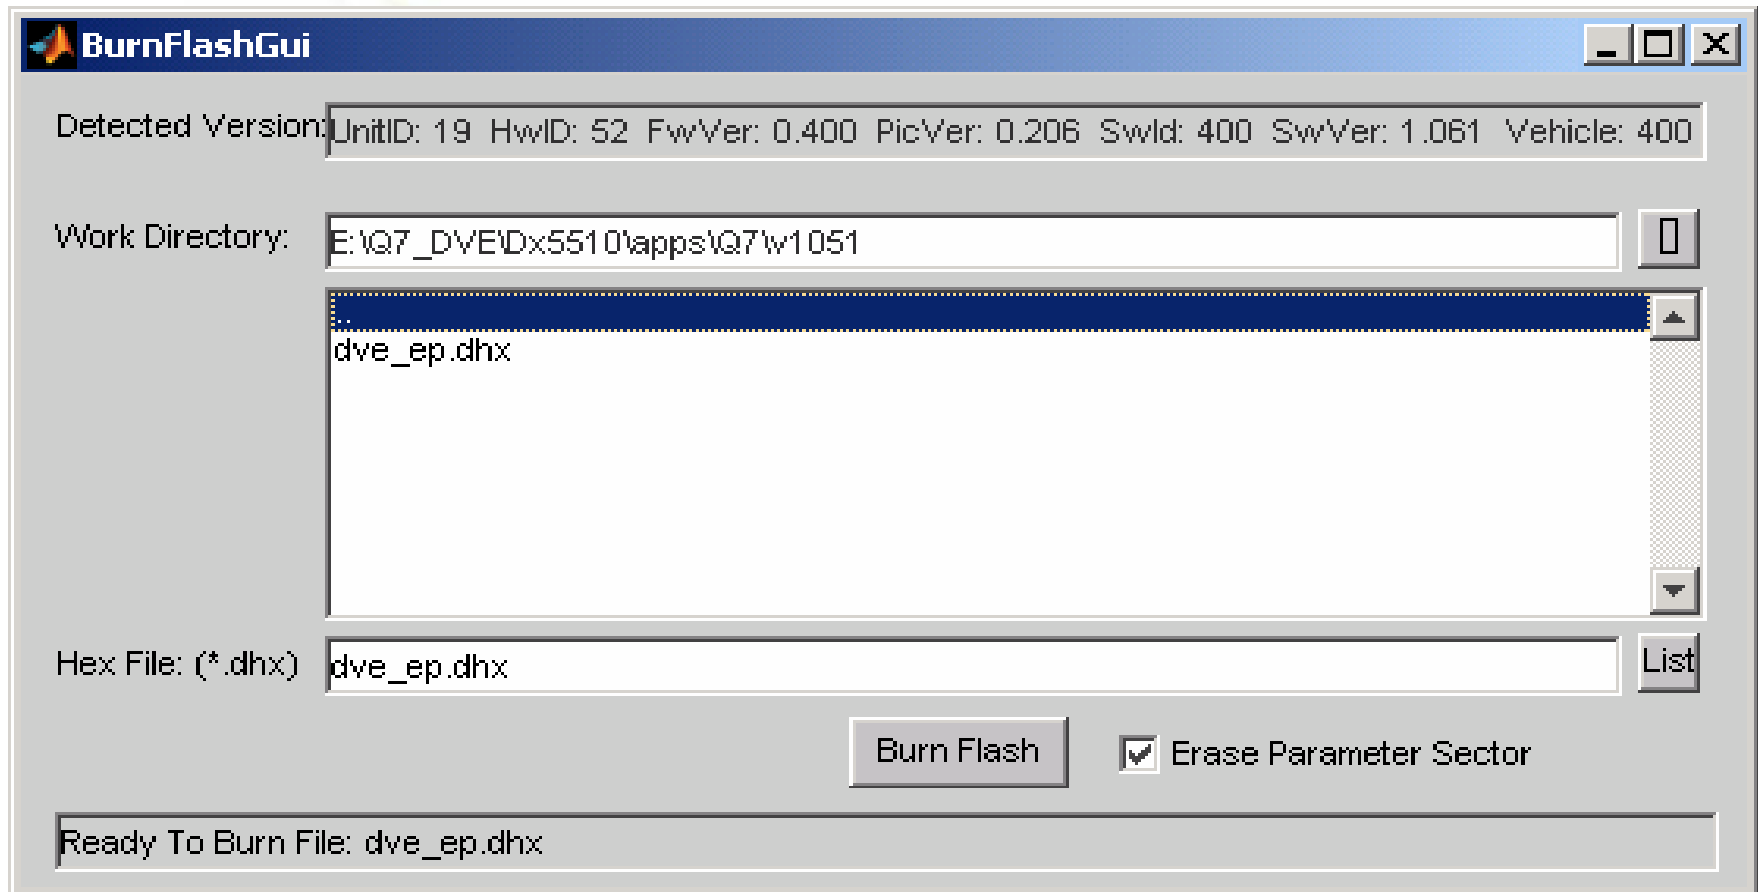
BurnFlashGui

Detected Version: UnitID: 19 HwID: 52 FwVer: 0.400 PicVer: 0.206 SwId: 400 SwVer: 1.061 Vehicle: 400

Work Directory: E:\Q7_DVE\Dx5510\apps\Q7\v1051

..
dve_ep.dhx

Hex File: (*.dhx) dve_ep.dhx List

Burn Flash

Erase Parameter Sector

Ready To Burn File: dve_ep.dhx